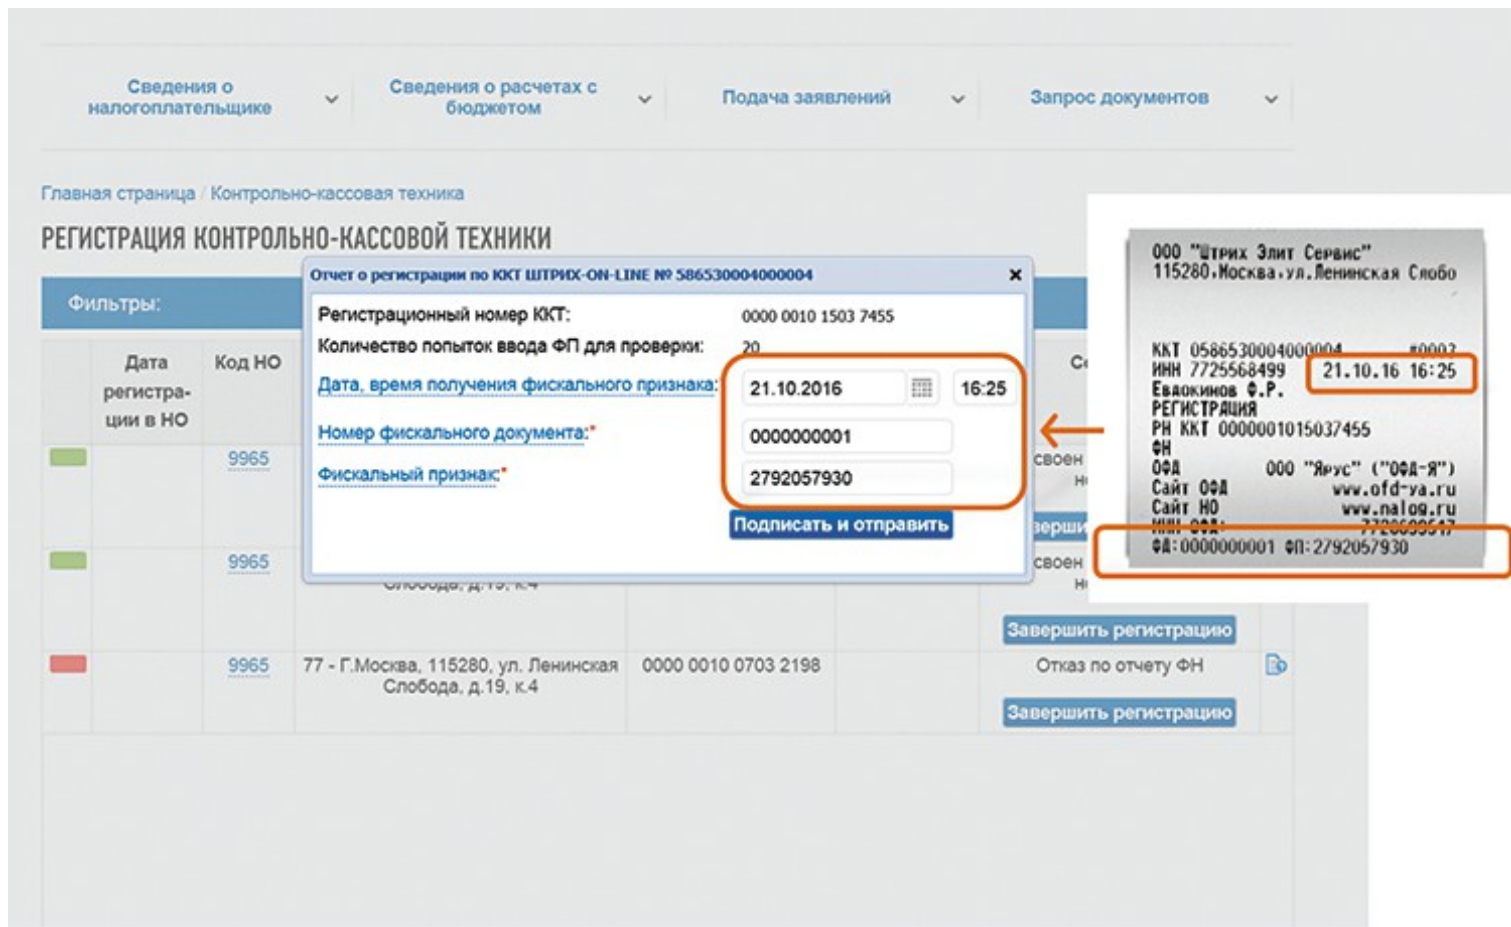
Сведения о налогоплательщике

Сведения о расчетах с бюджетом

Подача заявлений

Запрос документов

Главная страница / Контрольно-кассовая техника

РЕГИСТРАЦИЯ КОНТРОЛЬНО-КАССОВОЙ ТЕХНИКИ

Фильтры:

Отчет о регистрации по ККТ ШТРИХ-ON-LINE № 586530004000004 ×

Регистрационный номер ККТ: 0000 0010 1503 7455

Количество попыток ввода ФП для проверки: 20

Дата, время получения фискального признака: 21.10.2016 16:25

Номер фискального документа:* 0000000001

Фискальный признак:* 2792057930

Подписать и отправить

| | Дата регистрации в НО | Код НО | | | | С | |
|---|---|---|---|---|---|---|---|
| | | 9965 | | | | своен н | |
| | | | | | | верши | |
| | | 9965 | Слобода, д.19, к.4 | | | своен н | |
| | | | | | | Завершить регистрацию | |
| | | 9965 | 77 - Г.Москва, 115280, ул. Ленинская Слобода, д.19, к.4 | 0000 0010 0703 2198 | | Отказ по отчету ФН | |
| | | | | | | Завершить регистрацию | |

ООО "Штрих Элит Сервис"
115280,Москва,ул.Ленинская Слобо

ККТ 0586530004000004 #0002
ИНН 7725568499 21.10.16 16:25
Евдокимов Ф.Р.
РЕГИСТРАЦИЯ
РН ККТ 0000001015037455
ФН
ОФД ООО "Ярус" ("ОФД-Я")
Сайт ОФД www.ofd-ya.ru
Сайт НО www.nalog.ru
ИНН ОФД: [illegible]
ФД:0000000001 ФП:2792057930